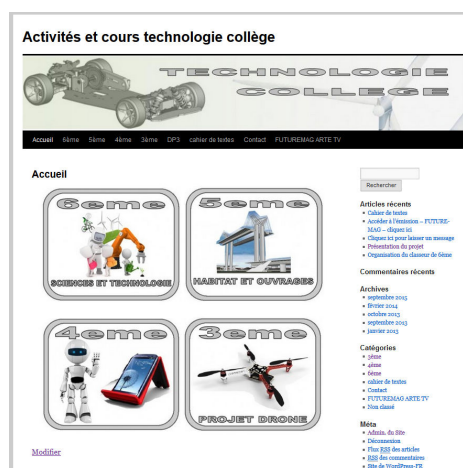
Activités et cours technologie collège

TECHNOLOGIE COLLEGE

Accueil 6ème 5ème 4ème 3ème DP3 cahier de textes Contact FUTUREMAG ARTE TV

Accueil

6eme
SCIENCES ET TECHNOLOGIE

5eme
HABITAT ET OUVRAGES

4eme

3eme
PROJET DRONE

Modifier

Rechercher

Articles récents
- Cahier de textes
- Accéder à l'émission – FUTUREMAG – cliquez ici
- Cliquez ici pour laisser un message
- Présentation du projet
- Organisation du classeur de 6ème

Commentaires récents

Archives
- septembre 2015
- février 2014
- octobre 2013
- septembre 2013
- janvier 2013

Catégories
- 3ème
- 4ème
- 6ème
- cahier de textes
- Contact
- FUTUREMAG ARTE TV
- Non classé

Méta
- Admin. du Site
- Déconnexion
- Flux RSS des articles
- RSS des commentaires
- Site de WordPress-FR